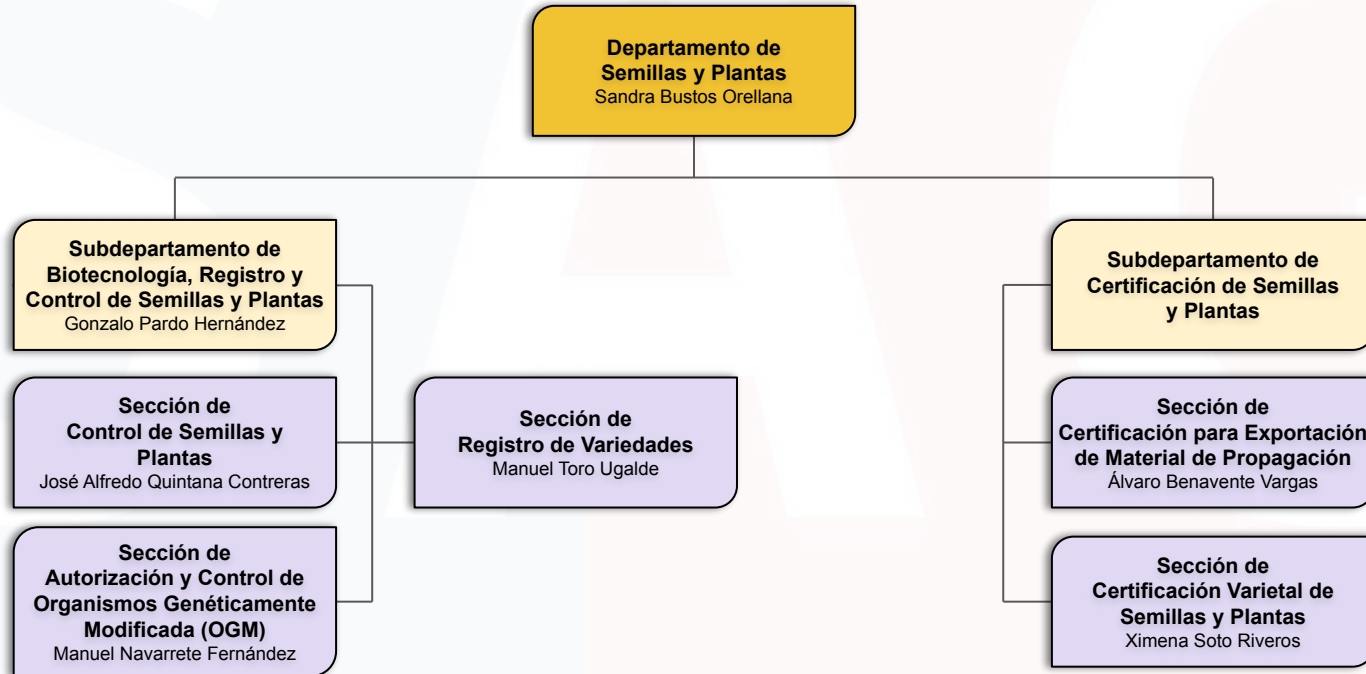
Departamento de Semillas y Plantas
Sandra Bustos Orellana

Subdepartamento de Biotecnología, Registro y Control de Semillas y Plantas
Gonzalo Pardo Hernández

Sección de Control de Semillas y Plantas
José Alfredo Quintana Contreras

Sección de Autorización y Control de Organismos Genéticamente Modificada (OGM)
Manuel Navarrete Fernández

Sección de Registro de Variedades
Manuel Toro Ugalde

Subdepartamento de Certificación de Semillas y Plantas

Sección de Certificación para Exportación de Material de Propagación
Álvaro Benavente Vargas

Sección de Certificación Varietal de Semillas y Plantas
Ximena Soto Riveros